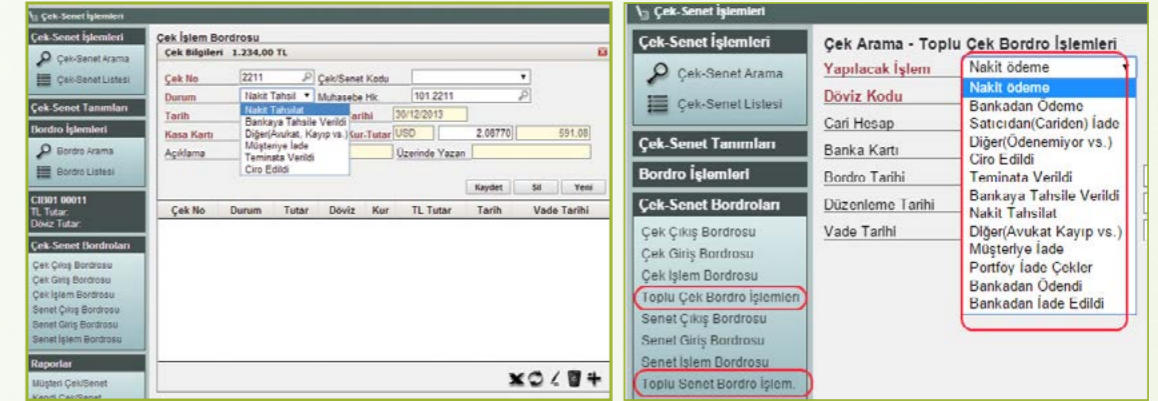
Çek-Senet İşlemleri

Çek-Senet İşlemleri
Çek-Senet Arama
Çek-Senet Listesi
Çek-Senet Tanımları
Bordro İşlemleri
Bordro Arama
Bordro Listesi
CIB01 00011
TL Tutar:
Döviz Tutar:
Çek-Senet Bordroları
Çek Çıkış Bordrosu
Çek Giriş Bordrosu
Çek İşlem Bordrosu
Senet Çıkış Bordrosu
Senet Giriş Bordrosu
Senet İşlem Bordrosu
Raporlar
Müşteri Çek/Senet
Kendi Çek/Senet

Çek İşlem Bordrosu
Çek Bilgileri 1.234,00 TL
Çek No 2211
Çek/Senet Kodu
Durum Nakit Tahsil
Muhasebe Hk. 101.2211
Tarih
Nakit Tahsilat
Bankaya Tahsile Verildi
Diğer(Avukat, Kayıp vs.)
Müşteriye İade
Teminata Verildi
Ciro Edildi
Kasa Kartı
arihi 30/12/2013
Kur-Tutar USD 2.08770 591.08
Açıklama
Üzerinde Yazan
Kaydet Sil Yeni

| Çek No | Durum | Tutar | Döviz | Kur | TL Tutar | Tarih | Vade Tarihi |
|---|---|---|---|---|---|---|---|

Çek-Senet İşlemleri

Çek-Senet İşlemleri
Çek-Senet Arama
Çek-Senet Listesi
Çek-Senet Tanımları
Bordro İşlemleri
Çek-Senet Bordroları
Çek Çıkış Bordrosu
Çek Giriş Bordrosu
Çek İşlem Bordrosu
Toplu Çek Bordro İşlemleri
Senet Çıkış Bordrosu
Senet Giriş Bordrosu
Senet İşlem Bordrosu
Toplu Senet Bordro İşlem.

Çek Arama - Toplu Çek Bordro İşlemleri
Yapılacak İşlem
Döviz Kodu
Cari Hesap
Banka Kartı
Bordro Tarihi
Düzenleme Tarihi
Vade Tarihi

Nakit ödeme
Nakit ödeme
Bankadan Ödeme
Satıcıdan(Cariden) İade
Diğer(Ödenemiyor vs.)
Ciro Edildi
Teminata Verildi
Bankaya Tahsile Verildi
Nakit Tahsilat
Diğer(Avukat Kayıp vs.)
Müşteriye İade
Portföy İade Çekler
Bankadan Ödendi
Bankadan İade Edildi